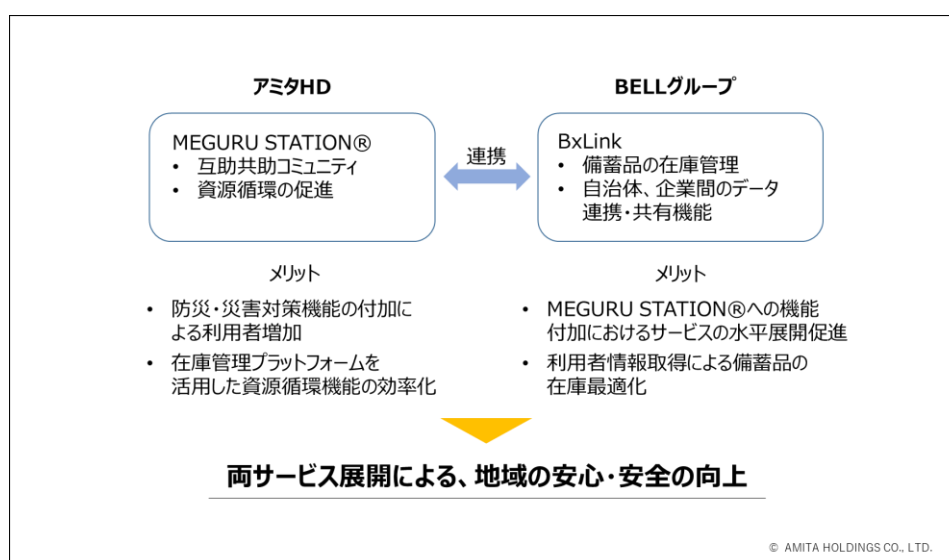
アミタHD

MEGURU STATION®
• 互助共助コミュニティ
• 資源循環の促進

連携

BELLグループ

BxLink
• 備蓄品の在庫管理
• 自治体、企業間のデータ連携・共有機能

メリット

• 防災・災害対策機能の付加による利用者増加
• 在庫管理プラットフォームを活用した資源循環機能の効率化

メリット

• MEGURU STATION®への機能付加におけるサービスの水平展開促進
• 利用者情報取得による備蓄品の在庫最適化

両サービス展開による、地域の安心・安全の向上

© AMITA HOLDINGS CO., LTD.